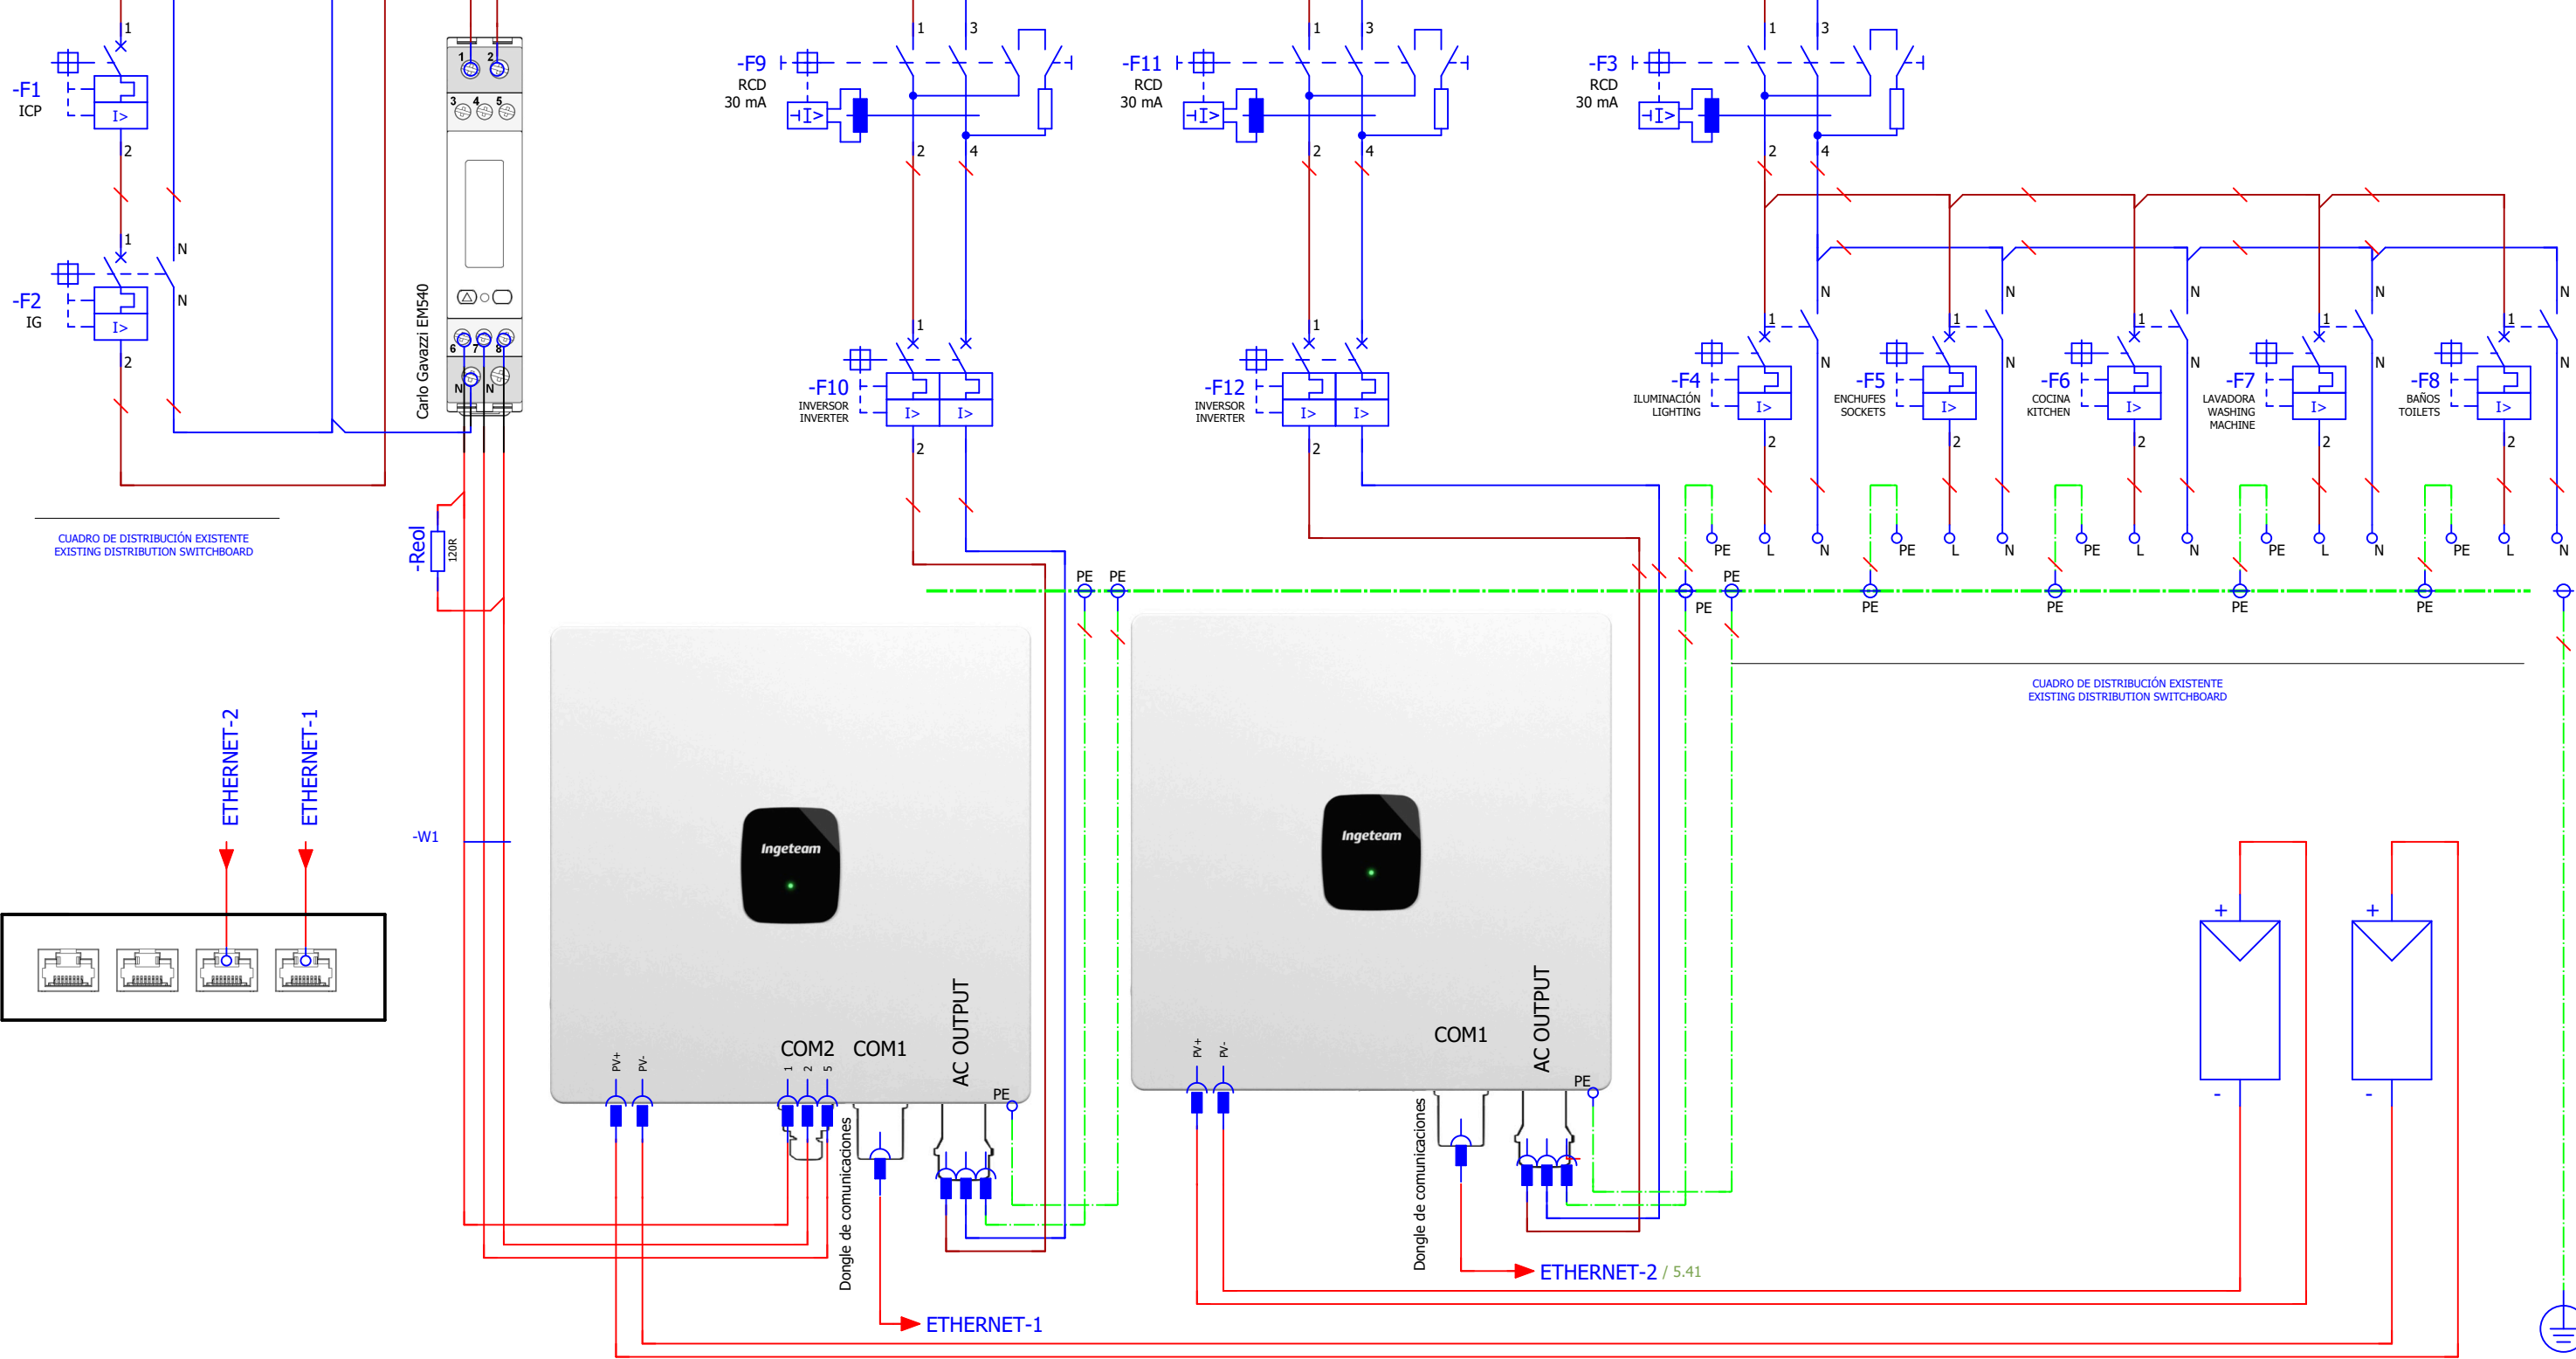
-F1
ICP
1
2
I>
-F2
IG
1
2
N
N
I>
1 2
3 4 5
6 7 8
N N
Carlo Gavazzi EM540
CUADRO DE DISTRIBUCIÓN EXISTENTE
EXISTING DISTRIBUTION SWITCHBOARD
-Reol
120R
-W1
ETHERNET-2
ETHERNET-1
-F9
RCD
30 mA
I>
1 3
2 4
-F10
INVERSOR
INVERTER
1
2
I> I>
-F11
RCD
30 mA
I>
1 3
2 4
-F12
INVERSOR
INVERTER
1
2
I> I>
-F3
RCD
30 mA
I>
1 3
2 4
N N N N N
-F4
ILUMINACIÓN
LIGHTING
-F5
ENCHUFES
SOCKETS
-F6
COCINA
KITCHEN
-F7
LAVADORA
WASHING
MACHINE
-F8
BAÑOS
TOILETS
1 2 I>
PE L N PE L N PE L N PE L N PE L N
PE PE PE PE
PE PE PE PE PE PE
CUADRO DE DISTRIBUCIÓN EXISTENTE
EXISTING DISTRIBUTION SWITCHBOARD
Ingeteam
PV+ PV-
COM2 COM1
1 2 5
AC OUTPUT
PE
Dongle de comunicaciones
ETHERNET-1
Ingeteam
PV+ PV-
COM1
AC OUTPUT
PE
Dongle de comunicaciones
ETHERNET-2 / 5.41
+ -
+ -